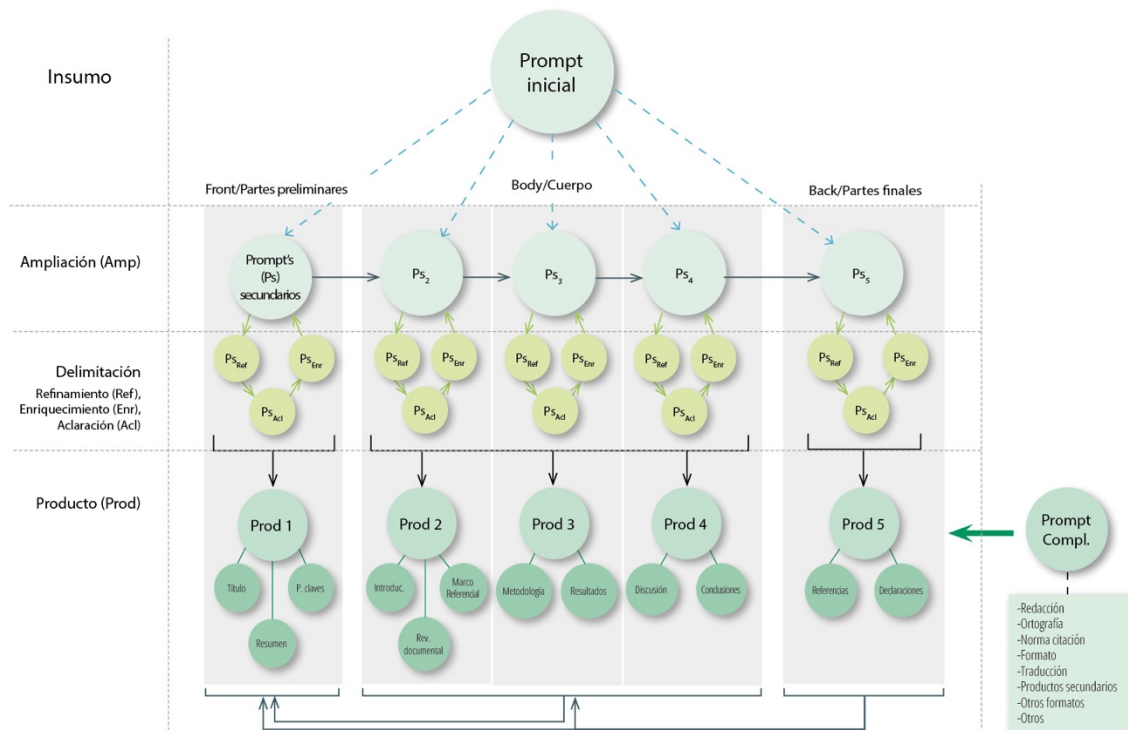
Insumo

Prompt inicial

Front/Partes preliminares

Body/Cuerpo

Back/Partes finales

Ampliación (Amp)

Prompt's (Ps) secundarios

$Ps_2$

$Ps_3$

$Ps_4$

$Ps_5$

Delimitación
Refinamiento (Ref), Enriquecimiento (Enr), Aclaración (Acl)

$Ps_{Ref}$ $Ps_{Enr}$ $Ps_{Acl}$

$Ps_{Ref}$ $Ps_{Enr}$ $Ps_{Acl}$

$Ps_{Ref}$ $Ps_{Enr}$ $Ps_{Acl}$

$Ps_{Ref}$ $Ps_{Enr}$ $Ps_{Acl}$

$Ps_{Ref}$ $Ps_{Enr}$ $Ps_{Acl}$

Producto (Prod)

Prod 1

Título

P. claves

Resumen

Prod 2

Introduc.

Marco Referencial

Rev. documental

Prod 3

Metodología

Resultados

Prod 4

Discusión

Conclusiones

Prod 5

Referencias

Declaraciones

Prompt Compl.

-Redacción
-Ortografía
-Norma citación
-Formato
-Traducción
-Productos secundarios
-Otros formatos
-Otros